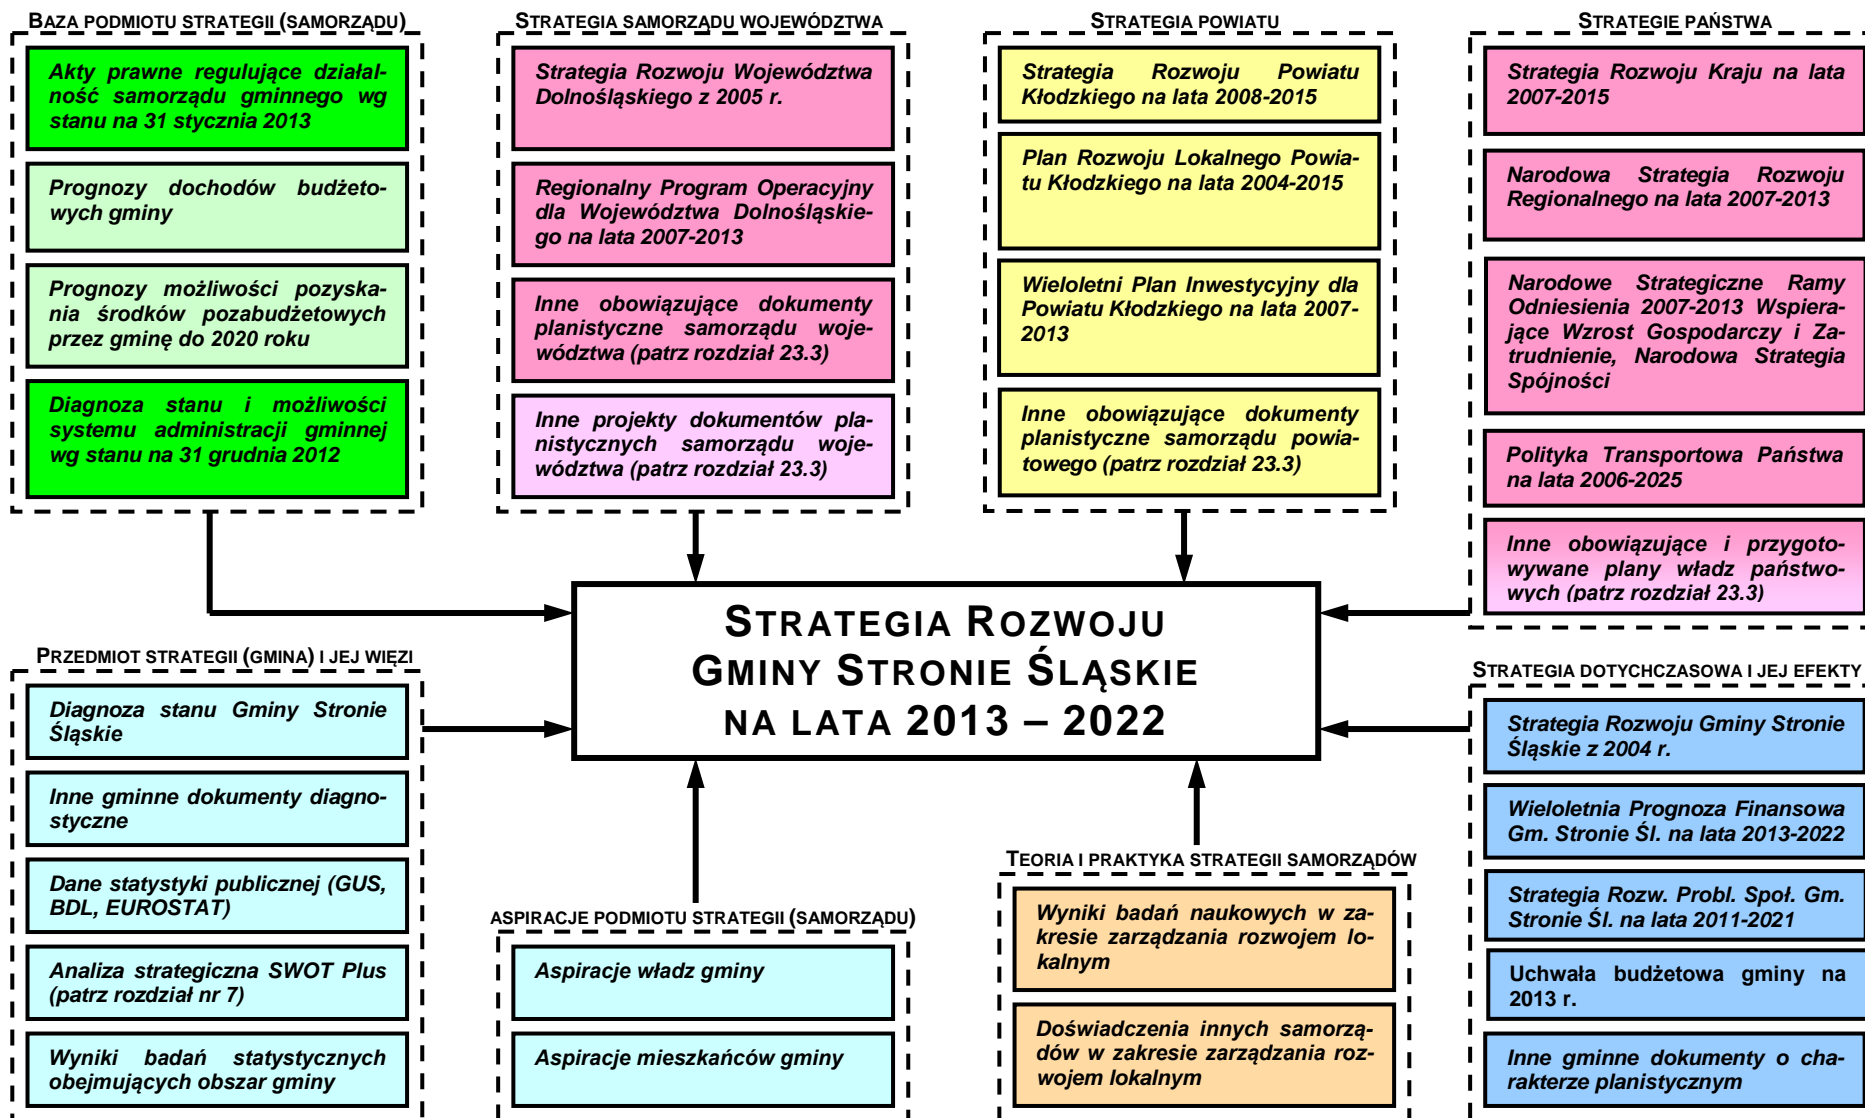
BAZA PODMIOTU STRATEGII (SAMORZĄDU)

Akty prawne regulujące działalność samorządu gminnego wg stanu na 31 stycznia 2013

Prognozy dochodów budżetowych gminy

Prognozy możliwości pozyskania środków pozabudżetowych przez gminę do 2020 roku

Diagnoza stanu i możliwości systemu administracji gminnej wg stanu na 31 grudnia 2012

STRATEGIA SAMORZĄDU WOJEWÓDZTWA

Strategia Rozwoju Województwa Dolnośląskiego z 2005 r.

Regionalny Program Operacyjny dla Województwa Dolnośląskiego na lata 2007-2013

Inne obowiązujące dokumenty planistyczne samorządu województwa (patrz rozdział 23.3)

Inne projekty dokumentów planistycznych samorządu województwa (patrz rozdział 23.3)

STRATEGIA POWIATU

Strategia Rozwoju Powiatu Kłodzkiego na lata 2008-2015

Plan Rozwoju Lokalnego Powiatu Kłodzkiego na lata 2004-2015

Wieloletni Plan Inwestycyjny dla Powiatu Kłodzkiego na lata 2007-2013

Inne obowiązujące dokumenty planistyczne samorządu powiatowego (patrz rozdział 23.3)

STRATEGIE PAŃSTWA

Strategia Rozwoju Kraju na lata 2007-2015

Narodowa Strategia Rozwoju Regionalnego na lata 2007-2013

Narodowe Strategiczne Ramy Odniesienia 2007-2013 Wspierające Wzrost Gospodarczy i Zatrudnienie, Narodowa Strategia Spójności

Polityka Transportowa Państwa na lata 2006-2025

Inne obowiązujące i przygotowywane plany władz państwowych (patrz rozdział 23.3)

STRATEGIA ROZWOJU GMINY STRONIE ŚLĄSKIE NA LATA 2013 – 2022

PRZEDMIOT STRATEGII (GMINA) I JEJ WIĘZI

Diagnoza stanu Gminy Stronie Śląskie

Inne gminne dokumenty diagnostyczne

Dane statystyki publicznej (GUS, BDL, EUROSTAT)

Analiza strategiczna SWOT Plus (patrz rozdział nr 7)

Wyniki badań statystycznych obejmujących obszar gminy

ASPIRACJE PODMIOTU STRATEGII (SAMORZĄDU)

Aspiracje władz gminy

Aspiracje mieszkańców gminy

TEORIA I PRAKTYKA STRATEGII SAMORZĄDÓW

Wyniki badań naukowych w zakresie zarządzania rozwojem lokalnym

Doświadczenia innych samorządów w zakresie zarządzania rozwojem lokalnym

STRATEGIA DOTYCHCZASOWA I JEJ EFEKTY

Strategia Rozwoju Gminy Stronie Śląskie z 2004 r.

Wieloletnia Prognoza Finansowa Gm. Stronie Śl. na lata 2013-2022

Strategia Rozw. Probl. Społ. Gm. Stronie Śl. na lata 2011-2021

Uchwała budżetowa gminy na 2013 r.

Inne gminne dokumenty o charakterze planistycznym